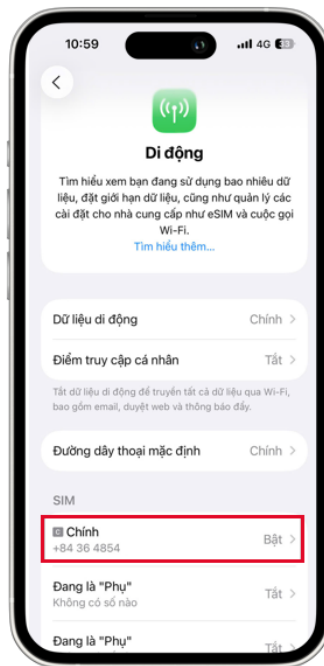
10:59 4G 33

Di động

Tìm hiểu xem bạn đang sử dụng bao nhiêu dữ liệu, đặt giới hạn dữ liệu, cũng như quản lý các cài đặt cho nhà cung cấp như eSIM và cuộc gọi Wi-Fi.
Tìm hiểu thêm...

Dữ liệu di động Chính >

Điểm truy cập cá nhân Tắt >

Tắt dữ liệu di động để truyền tất cả dữ liệu qua Wi-Fi, bao gồm email, duyệt web và thông báo đẩy.

Đường dây thoại mặc định Chính >

SIM

C Chính
+84 36 4854 Bật >

Đang là "Phụ"
Không có số nào Tắt >

Đang là "Phụ" Tắt